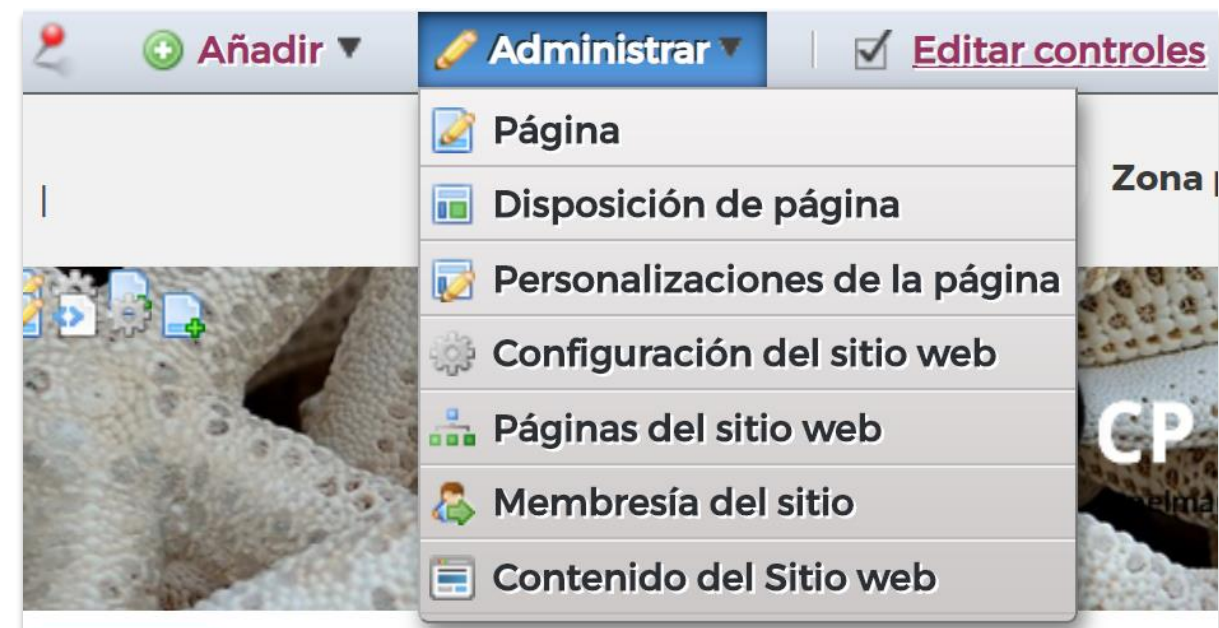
Añadir ▼ Administrar ▼ Editar controles

Página
Disposición de página
Personalizaciones de la página
Configuración del sitio web
Páginas del sitio web
Membresía del sitio
Contenido del Sitio web

Zona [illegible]

CP
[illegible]elma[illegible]